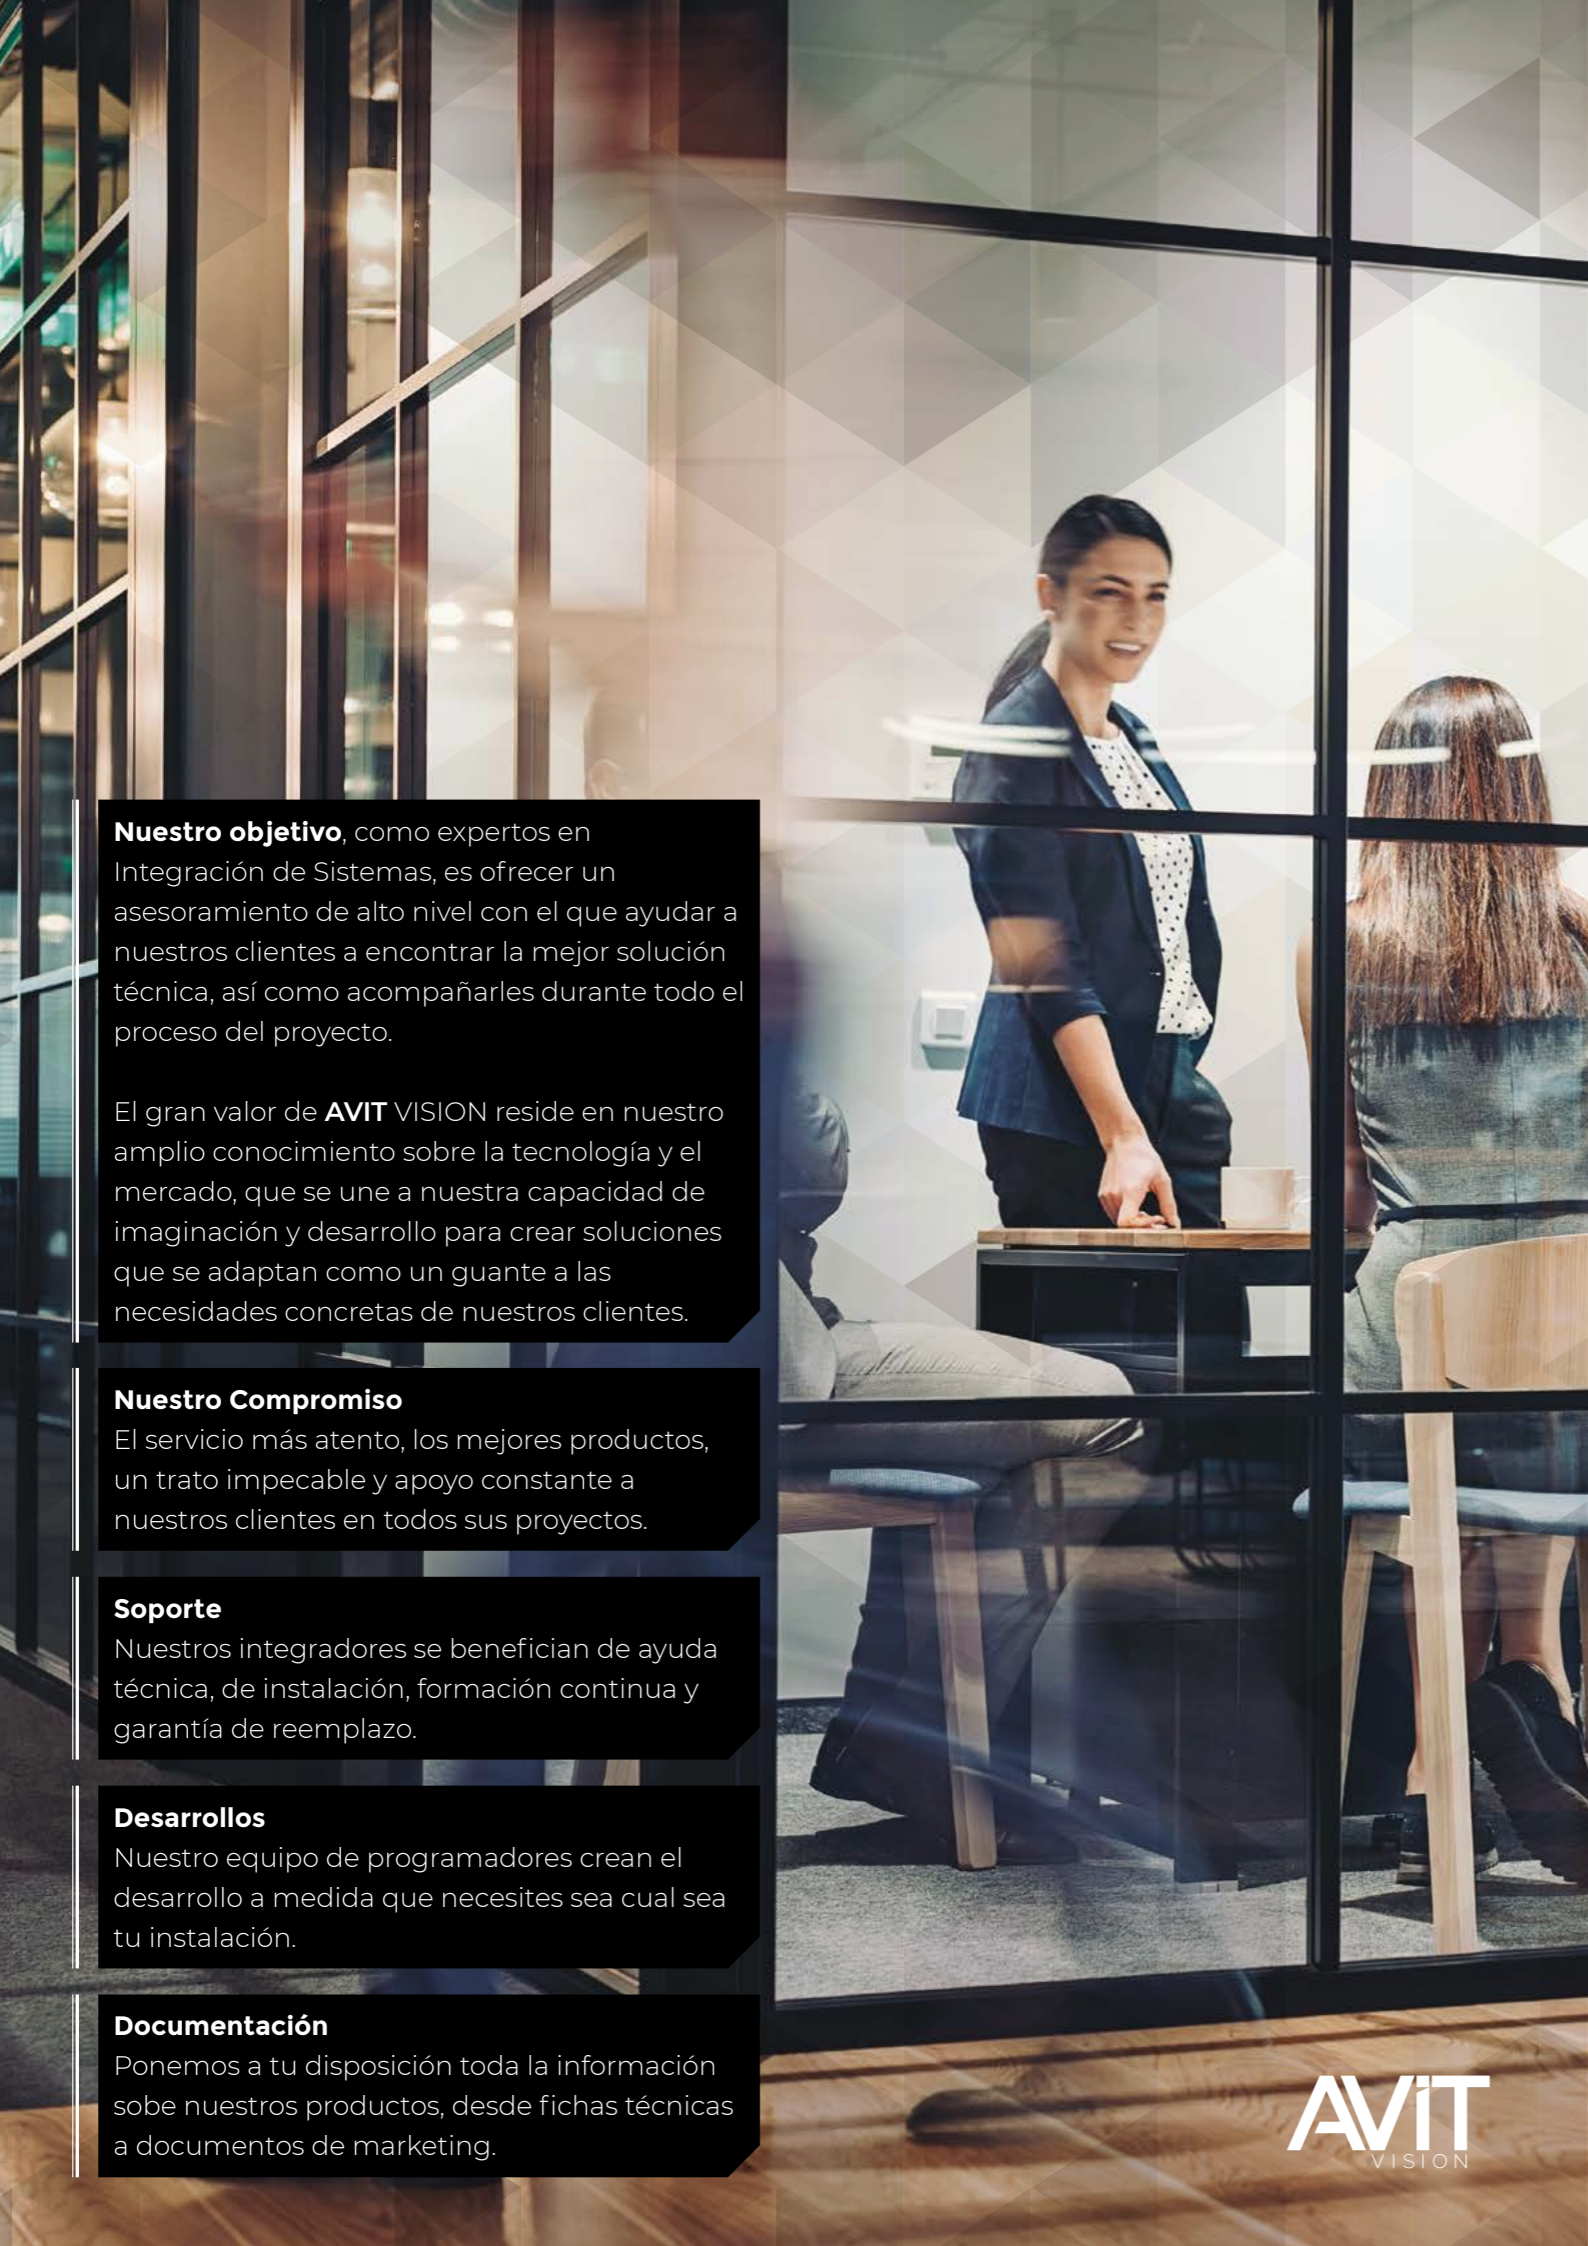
**Nuestro objetivo**, como expertos en Integración de Sistemas, es ofrecer un asesoramiento de alto nivel con el que ayudar a nuestros clientes a encontrar la mejor solución técnica, así como acompañarles durante todo el proceso del proyecto.

El gran valor de **AVIT** VISION reside en nuestro amplio conocimiento sobre la tecnología y el mercado, que se une a nuestra capacidad de imaginación y desarrollo para crear soluciones que se adaptan como un guante a las necesidades concretas de nuestros clientes.

**Nuestro Compromiso**
El servicio más atento, los mejores productos, un trato impecable y apoyo constante a nuestros clientes en todos sus proyectos.

**Soporte**
Nuestros integradores se benefician de ayuda técnica, de instalación, formación continua y garantía de reemplazo.

**Desarrollos**
Nuestro equipo de programadores crean el desarrollo a medida que necesites sea cual sea tu instalación.

**Documentación**
Ponemos a tu disposición toda la información sobe nuestros productos, desde fichas técnicas a documentos de marketing.

AVIT
VISION